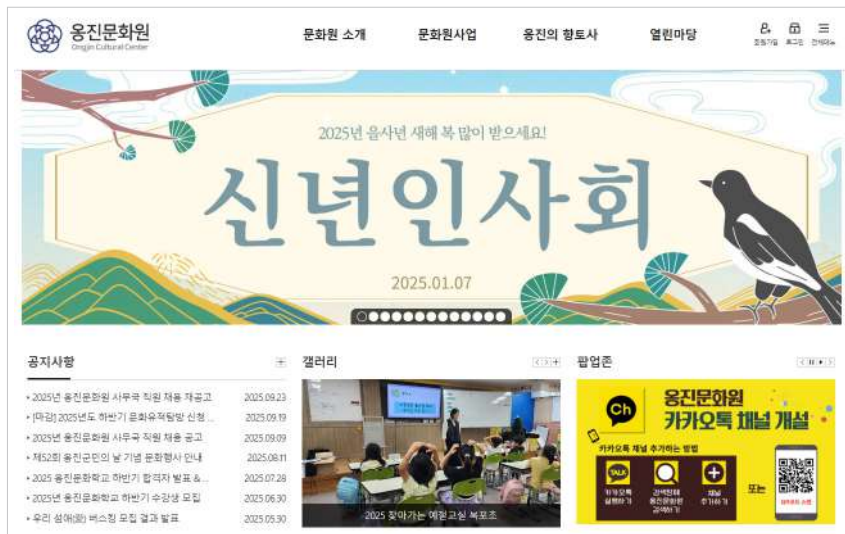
옹진문화원
Ongjin Cultural Center

문화원 소개
문화원사업
옹진의 향토사
열린마당

회원가입
로그인
전체메뉴

2025년 을사년 새해 복 많이 받으세요!
신년인사회
2025.01.07

공지사항
+
• 2025년 옹진문화원 사무국 직원 채용 재공고 2025.09.23
• [마감] 2025년도 하반기 문화유적탐방 신청 ... 2025.09.19
• 2025년 옹진문화원 사무국 직원 채용 공고 2025.09.09
• 제52회 옹진군민의 날 기념 문화행사 안내 2025.08.11
• 2025 옹진문화학교 하반기 합격자 발표 & ... 2025.07.28
• 2025년 옹진문화학교 하반기 수강생 모집 2025.06.30
• 우리 섬예(藝) 버스킹 모집 결과 발표 2025.05.30

갤러리
2025 찾아가는 예절교실 복포조

팝업존
Ch
옹진문화원
카카오톡 채널 개설
카카오톡 채널 추가하는 방법
TALK
카카오톡 실행하기
검색창에 옹진문화원 검색하기
채널 추가하기
또는